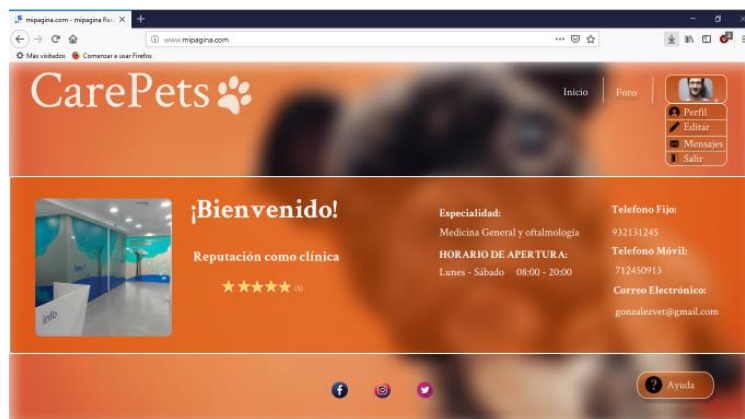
mipagina.com - mipagina flex ×
+
www.mipagina.com
Más visitados  Comenzar a usar Firefox

CarePets

Inicio
Foro
Perfil
Editar
Mensajes
Salir

info

¡Bienvenido!

Reputación como clínica
★★★★★ (5)

Especialidad:
Medicina General y oftalmología
HORARIO DE APERTURA:
Lunes - Sábado 08:00 - 20:00

Telefono Fijo:
932131245
Telefono Móvil:
712450913
Correo Electrónico:
gonzalezvet@gmail.com

Ayuda